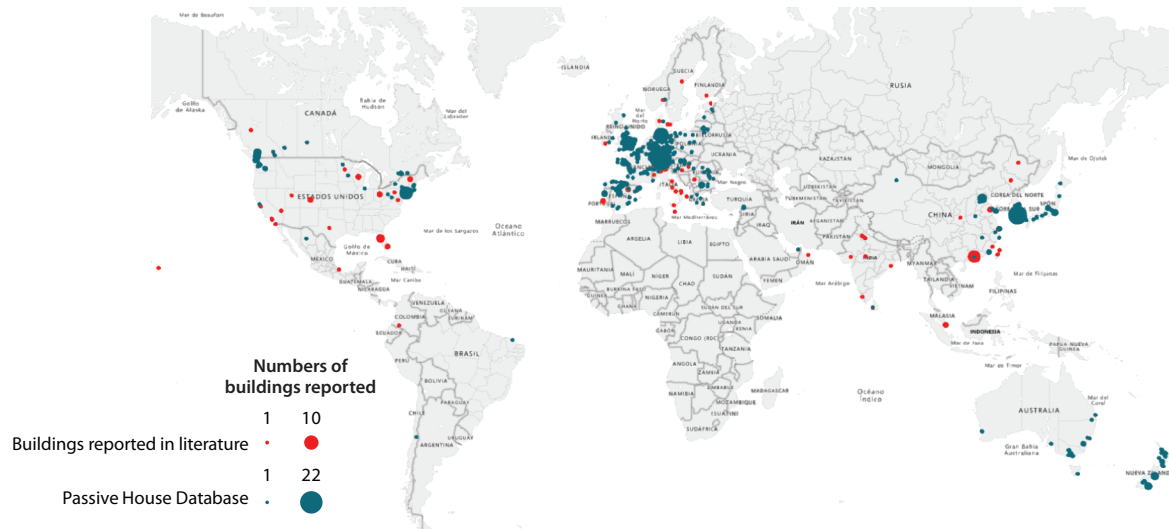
Mar de Beaufort
Golfo de Alaska
CANADÁ
Bahía de Hudson
Mar del Labrador
ESTADOS UNIDOS
Golfo de México
MÉXICO
CUBA
HAITÍ
Mar Caribe
GUATEMALA
NICARAGUA
VENEZUELA
COLOMBIA
GUYANA
ECUADOR
PERÚ
BRASIL
BOLIVIA
PARAGUAY
CHILE
URUGUAY
ARGENTINA
Mar de los Sargazos
Océano Atlántico
ISLANDIA
SUECIA
FINLANDIA
NORUEGA
Mar del Norte
REINO UNIDO
IRLANDA
BELARÚS
UCRANIA
ITALIA
PORTUGAL
Mar Negro
TURQUÍA
Mar Mediterráneo
MARRUECOS
ARGELIA
LIBIA
EGIPTO
SIRIA
IRAK
IRÁN
MAURITANIA
MALÍ
NÍGER
CHAD
SUDÁN
BURKINA FASO
GUINEA
NIGERIA
ETIOPÍA
CAMERÚN
SOMALIA
CONGO (RDC)
TANZANIA
ANGOLA
ZAMBIA
NAMIBIA
MOZAMBIQUE
BOTSUANA
MADAGASCAR
SUDÁFRICA
ARABIA SAUDÍ
YEMEN
OMÁN
Mar Arábigo
RUSIA
KAZAJISTÁN
UZBEKISTÁN
AFGANISTÁN
PAKISTÁN
INDIA
MONGOLIA
CHINA
COREA DEL NORTE
COREA DEL SUR
JAPÓN
Mar de Ojotsk
MYANMAR
VIETNAM
Mar de Filipinas
FILIPINAS
MALASIA
INDONESIA
Mar de Java
PAPÚA NUEVA GUINEA
Mar de Timor
Océano Índico
AUSTRALIA
Mar del Coral
Gran Bahía Australiana
NUEVA ZELANDA

Numbers of buildings reported
1 10
Buildings reported in literature
1 22
Passive House Database